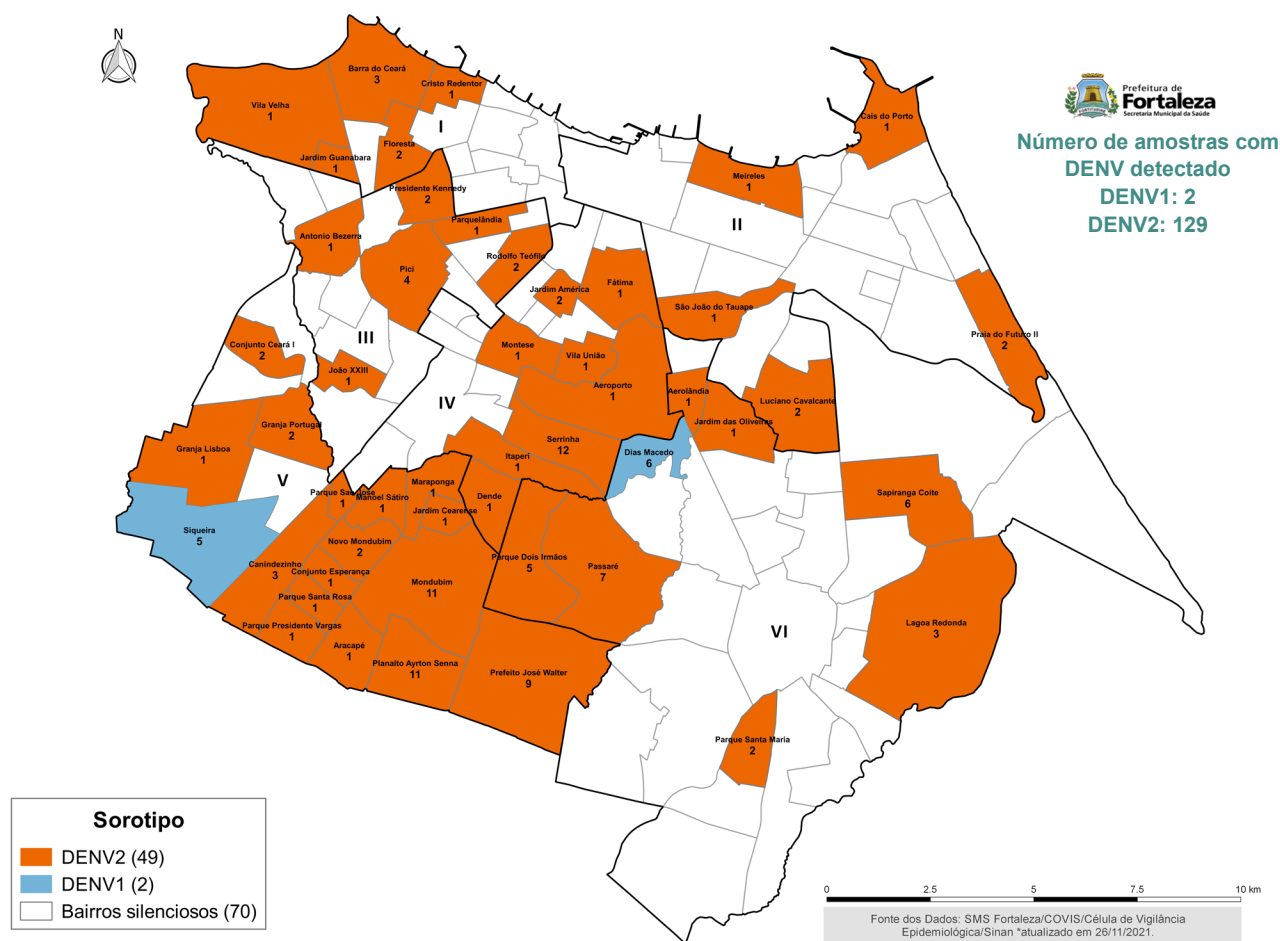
N

Prefeitura de Fortaleza
Secretaria Municipal da Saúde

Número de amostras com DENV detectado
DENV1: 2
DENV2: 129

Barra do Ceará
3
Cristo Redentor
1
Vila Velha
1
I
Floresta
2
Jardim Guanabara
1
Presidente Kennedy
2
Cais do Porto
1
Meireles
1
II
Parquelândia
1
Antonio Bezerra
1
Rodolfo Teófilo
2
Pici
4
Jardim América
2
Fátima
1
São João do Tauape
1
Praia do Futuro II
2
Conjunto Ceará I
2
III
Montese
1
Vila União
1
João XXIII
1
Aeroporto
1
Aerolândia
1
Luciano Cavalcante
2
IV
Jardim das Oliveiras
1
Granja Portugal
2
Granja Lisboa
1
Serrinha
12
Dias Macedo
6
Itaperi
1
V
Maraponga
1
Parque São José
1
Manoel Sátiro
1
Dende
1
Jardim Cearense
1
Sapiranga Coite
6
Siqueira
5
Novo Mondubim
2
Parque Dois Irmãos
5
Canindezinho
3
Conjunto Esperança
1
Passaré
7
Mondubim
11
Parque Santa Rosa
1
Parque Presidente Vargas
1
VI
Lagoa Redonda
3
Aracapé
1
Planalto Ayrton Senna
11
Prefeito José Walter
9
Parque Santa Maria
2

Sorotipo
DENV2 (49)
DENV1 (2)
Bairros silenciosos (70)

0 2.5 5 7.5 10 km

Fonte dos Dados: SMS Fortaleza/COVIS/Célula de Vigilância Epidemiológica/Sinan *atualizado em 26/11/2021.